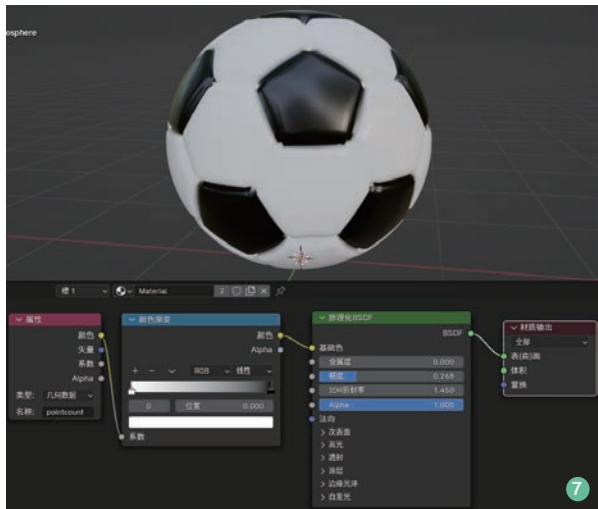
osphere

槽 1

Material

2

属性

颜色

矢量

系数

Alpha

类型: 几何数据

名称: pointcount

颜色渐变

颜色

Alpha

+ − RGB 线性

0 位置 0.000

系数

原理化BSDF

BSDF

基础色

金属度 0.000

糙度 0.268

IOR折射率 1.450

Alpha 1.000

法向

> 次表面

> 高光

> 透射

> 涂层

> 边缘光泽

> 自发光

材质输出

全部

表(曲)面

体积

置换

7